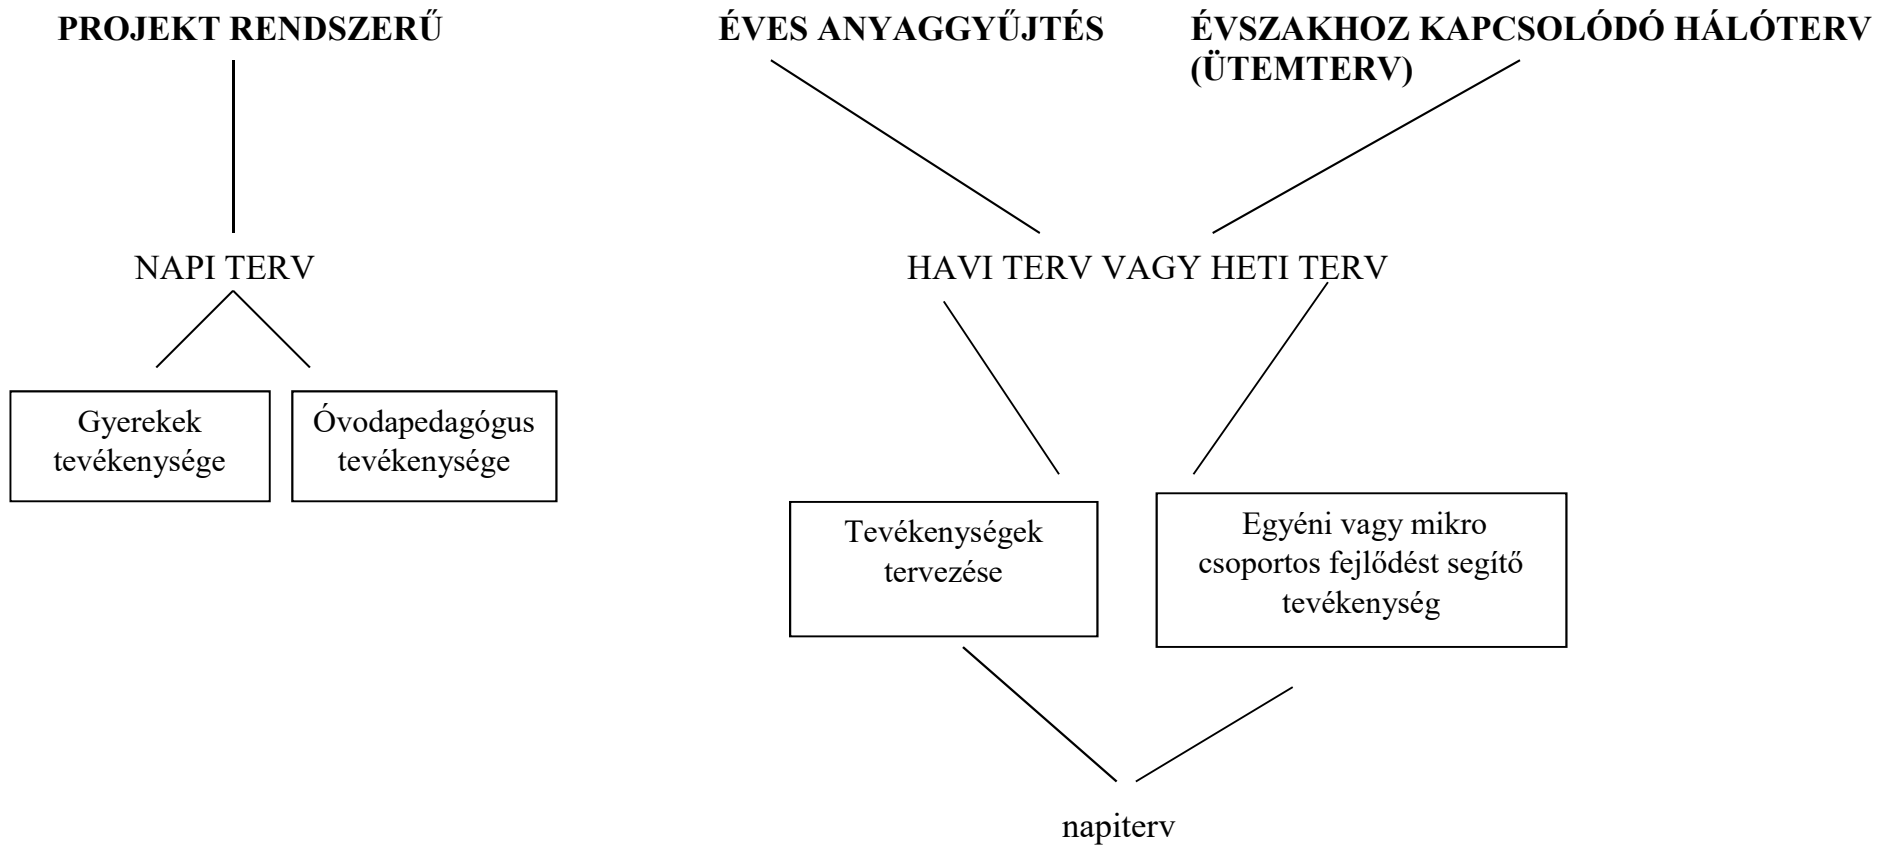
PROJEKT RENDSZERŰ

NAPI TERV

Gyerekek tevékenysége

Óvodapedagógus tevékenysége

ÉVES ANYAGGYŰJTÉS

ÉVSZAKHOZ KAPCSOLÓDÓ HÁLÓTERV (ÜTEMTERV)

HAVI TERV VAGY HETI TERV

Tevékenységek tervezése

Egyéni vagy mikro csoportos fejlődést segítő tevékenység

napiterv